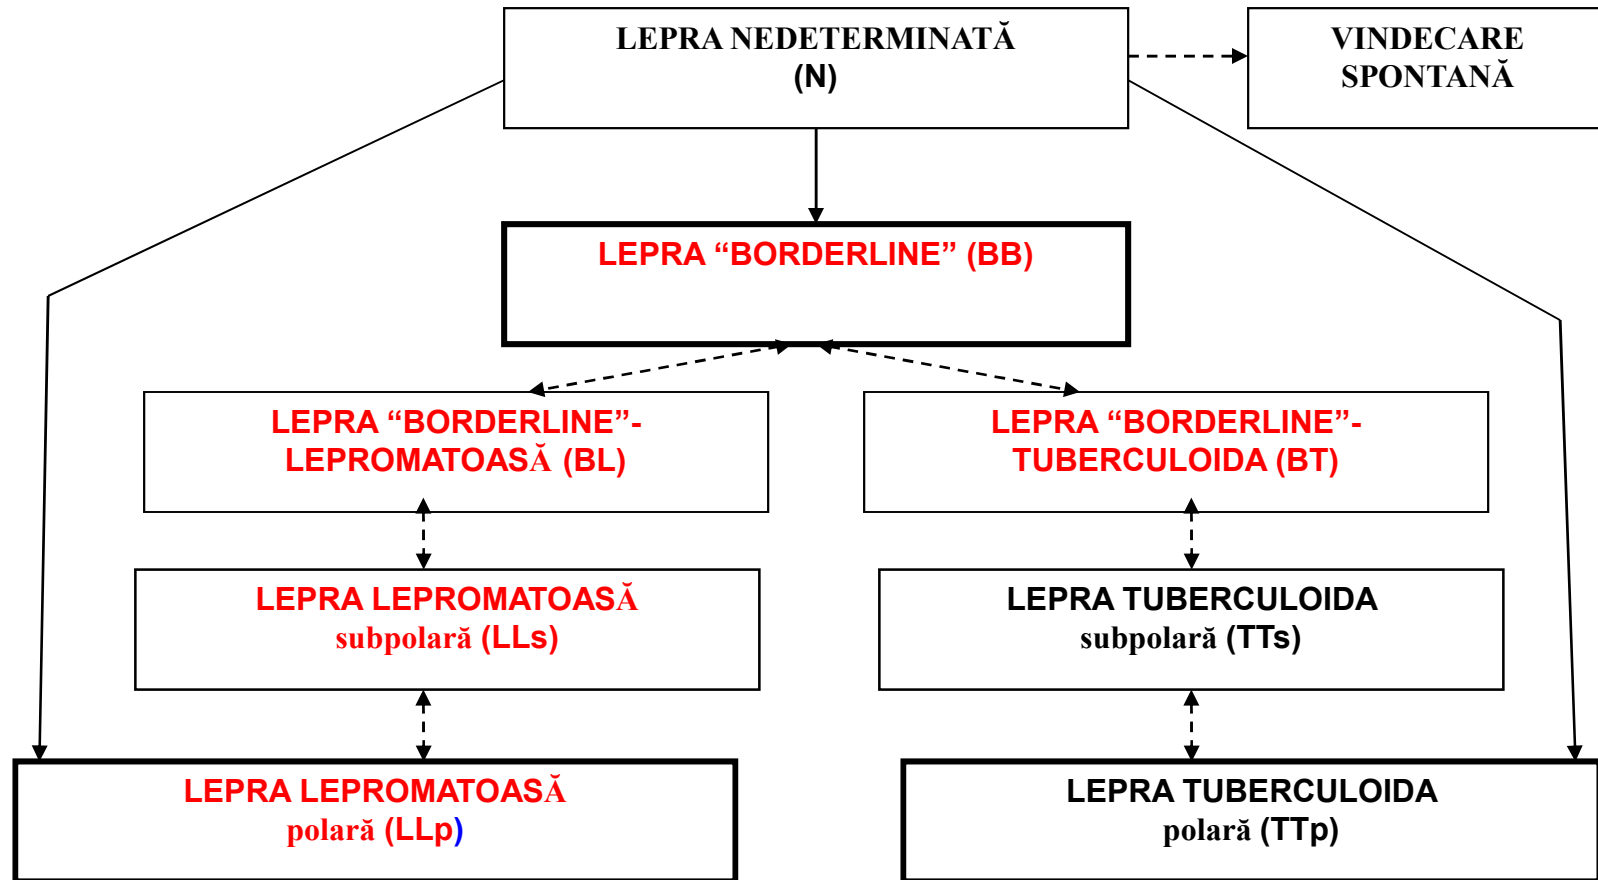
LEPRA NEDETERMINATĂ
(N)

VINDECARE
SPONTANĂ

LEPRA “BORDERLINE” (BB)

LEPRA “BORDERLINE”-
LEPROMATOASĂ (BL)

LEPRA “BORDERLINE”-
TUBERCULOIDA (BT)

LEPRA LEPROMATOASĂ
subpolară (LLs)

LEPRA TUBERCULOIDA
subpolară (TTs)

LEPRA LEPROMATOASĂ
polară (LLp)

LEPRA TUBERCULOIDA
polară (TTp)